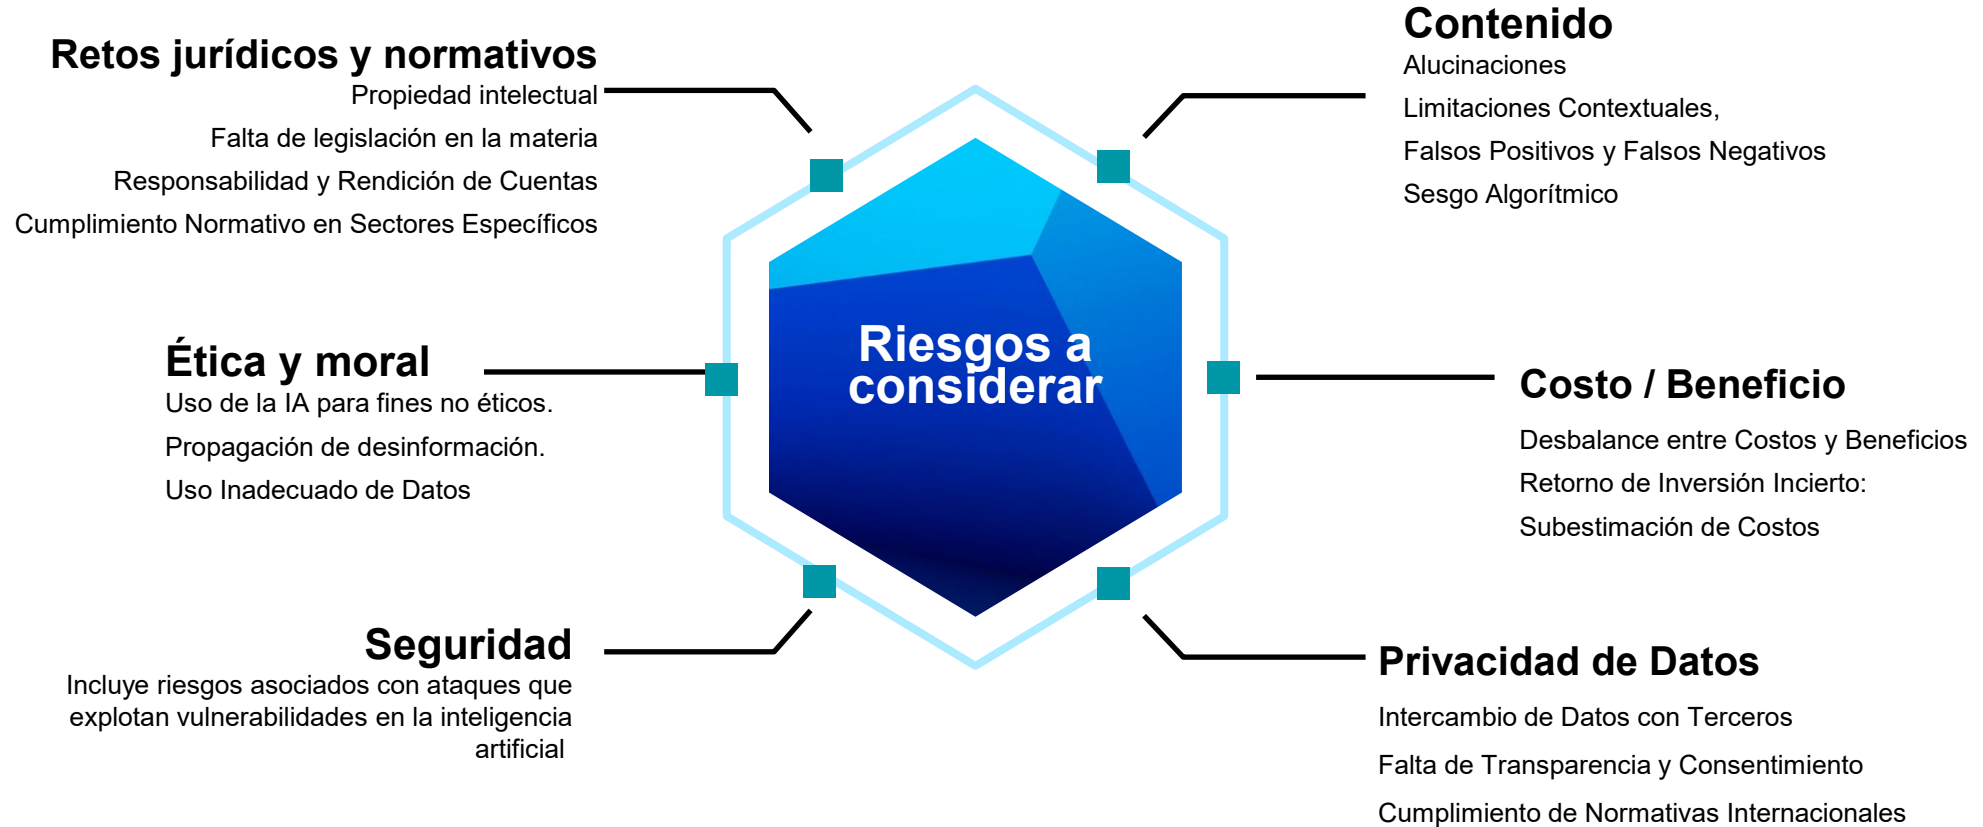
Retos jurídicos y normativos
Propiedad intelectual
Falta de legislación en la materia
Responsabilidad y Rendición de Cuentas
Cumplimiento Normativo en Sectores Específicos

Contenido
Alucinaciones
Limitaciones Contextuales,
Falsos Positivos y Falsos Negativos
Sesgo Algorítmico

Ética y moral
Uso de la IA para fines no éticos.
Propagación de desinformación.
Uso Inadecuado de Datos

Riesgos a considerar

Costo / Beneficio
Desbalance entre Costos y Beneficios
Retorno de Inversión Incierto:
Subestimación de Costos

Seguridad
Incluye riesgos asociados con ataques que explotan vulnerabilidades en la inteligencia artificial

Privacidad de Datos
Intercambio de Datos con Terceros
Falta de Transparencia y Consentimiento
Cumplimiento de Normativas Internacionales